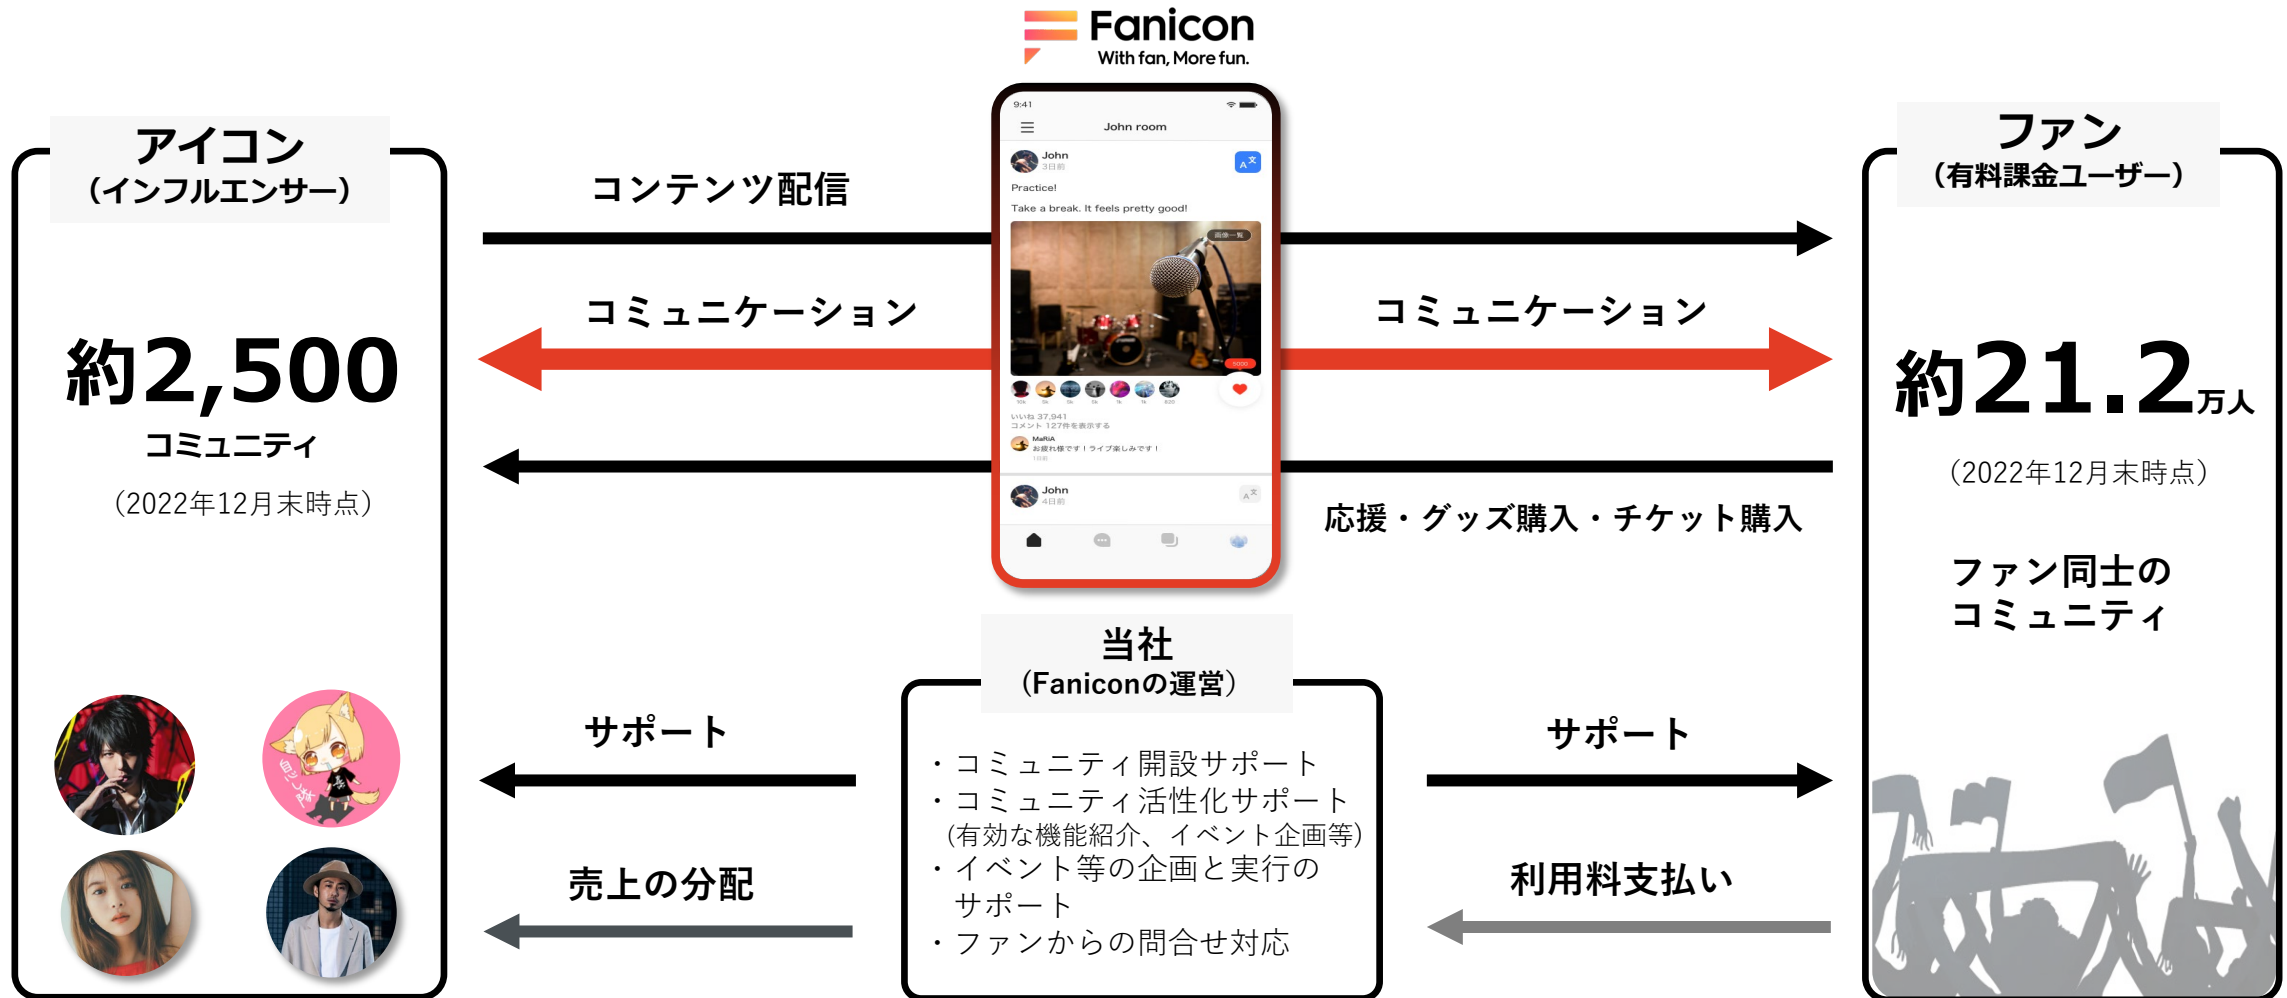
Fanicon
With fan, More fun.

アイコン
(インフルエンサー)

約2,500
コミュニティ
(2022年12月末時点)

コンテンツ配信

コミュニケーション

コミュニケーション

応援・グッズ購入・チケット購入

9:41
John room
John
Practice!
Take a break. It feels pretty good!
いいね 37,941
コメント 127件を表示する
MaRiA
お疲れ様です！ライブ楽しみです！
John

ファン
(有料課金ユーザー)

約21.2万人
(2022年12月末時点)

ファン同士の
コミュニティ

当社
(Faniconの運営)

・コミュニティ開設サポート
・コミュニティ活性化サポート
(有効な機能紹介、イベント企画等)
・イベント等の企画と実行のサポート
・ファンからの問合せ対応

サポート

売上の分配

サポート

利用料支払い